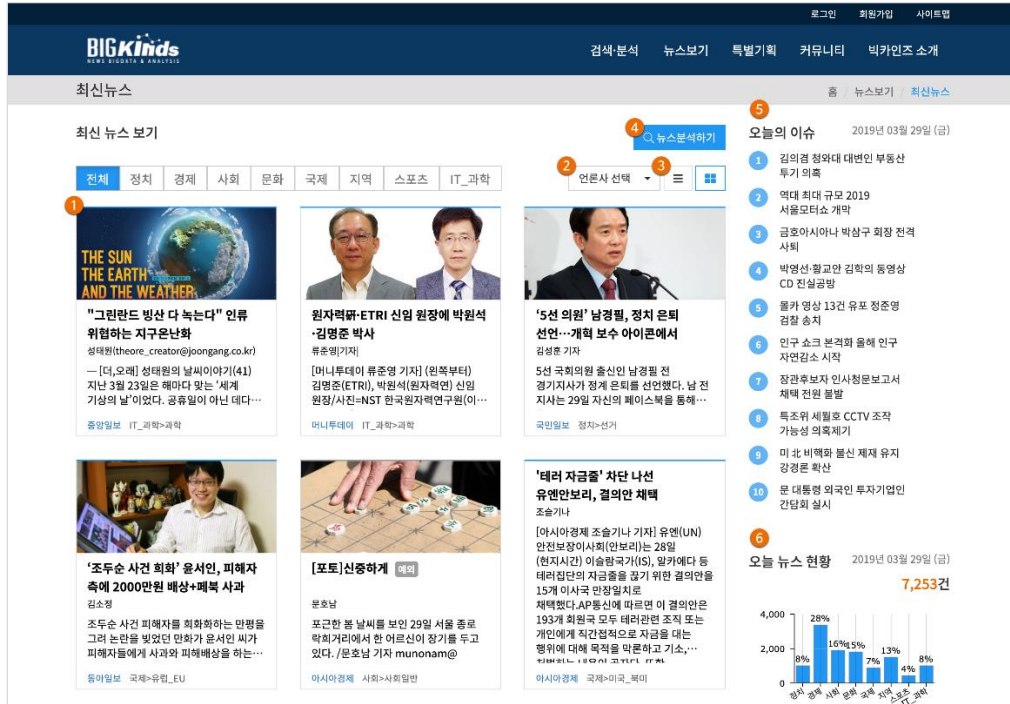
로그인 회원가입 사이트맵

BIG Kinds NEWS BIGDATA & ANALYSIS

검색·분석 뉴스보기 특별기획 커뮤니티 빅카인즈 소개

최신뉴스

홈 / 뉴스보기 / 최신뉴스

최신 뉴스 보기

4 뉴스분석하기

전체 정치 경제 사회 문화 국제 지역 스포츠 IT_과학

2 언론사 선택 3

1

THE SUN THE EARTH AND THE WEATHER

"그린란드 빙산 다 녹는다" 인류 위협하는 지구온난화

성태원(theore_creator@joongang.co.kr)

— [더,오래] 성태원의 날씨이야기(41) 지난 3월 23일은 해마다 맞는 '세계 기상의 날'이었다. 공휴일이 아닌 데다…

중앙일보 IT_과학>과학

원자력硏·ETRI 신임 원장에 박원석·김명준 박사

류준영|기자|

[머니투데이 류준영 기자] (왼쪽부터) 김명준(ETRI), 박원석(원자력연) 신임 원장/사진=NST 한국원자력연구원(이…

머니투데이 IT_과학>과학

'5선 의원' 남경필, 정치 은퇴 선언…개혁 보수 아이콘에서

김성훈 기자

5선 국회의원 출신인 남경필 전 경기지사가 정계 은퇴를 선언했다. 남 전 지사는 29일 자신의 페이스북을 통해…

국민일보 정치>선거

'조두순 사건 희화' 윤서인, 피해자측에 2000만원 배상+페북 사과

김소정

조두순 사건 피해자를 희화화하는 만평을 그려 논란을 빚었던 만화가 윤서인 씨가 피해자들에게 사과와 피해배상을 하는…

동아일보 국제>유럽_EU

[포토]신중하게 예외

문호남

포근한 봄 날씨를 보인 29일 서울 종로 탑골공원에서 한 어르신이 장기를 두고 있다. /문호남 기자 munonam@

아시아경제 사회>사회일반

'테러 자금줄' 차단 나선 유엔안보리, 결의안 채택

조슬기나

[아시아경제 조슬기나 기자] 유엔(UN) 안전보장이사회(안보리)는 28일(현지시간) 이슬람국가(IS), 알카에다 등 테러집단의 자금줄을 끊기 위한 결의안을 15개 이사국 만장일치로 채택했다.AP통신에 따르면 이 결의안은 193개 회원국 모두 테러관련 조직 또는 개인에게 직간접적으로 자금을 대는 행위에 대해 목적을 막론하고 기소,…

아시아경제 국제>미국_북미

5 오늘의 이슈 2019년 03월 29일 (금)

1 김의겸 청와대 대변인 부동산 투기 의혹
2 역대 최대 규모 2019 서울모터쇼 개막
3 금호아시아나 박삼구 회장 전격 사퇴
4 박영선·황교안 김학의 동영상 CD 진실공방
5 몰카 영상 13건 유포 정준영 검찰 송치
6 인구 쇼크 본격화 올해 인구 자연감소 시작
7 장관후보자 인사청문보고서 채택 전원 불발
8 특조위 세월호 CCTV 조작 가능성 의혹제기
9 미 北 비핵화 불신 제재 유지 강경론 확산
10 문 대통령 외국인 투자기업인 간담회 실시

6 오늘 뉴스 현황 2019년 03월 29일 (금)

7,253건

4,000
2,000
0
8% 28% 16% 15% 7% 13% 4% 8%
정치 경제 사회 문화 국제 지역 스포츠 IT_과학